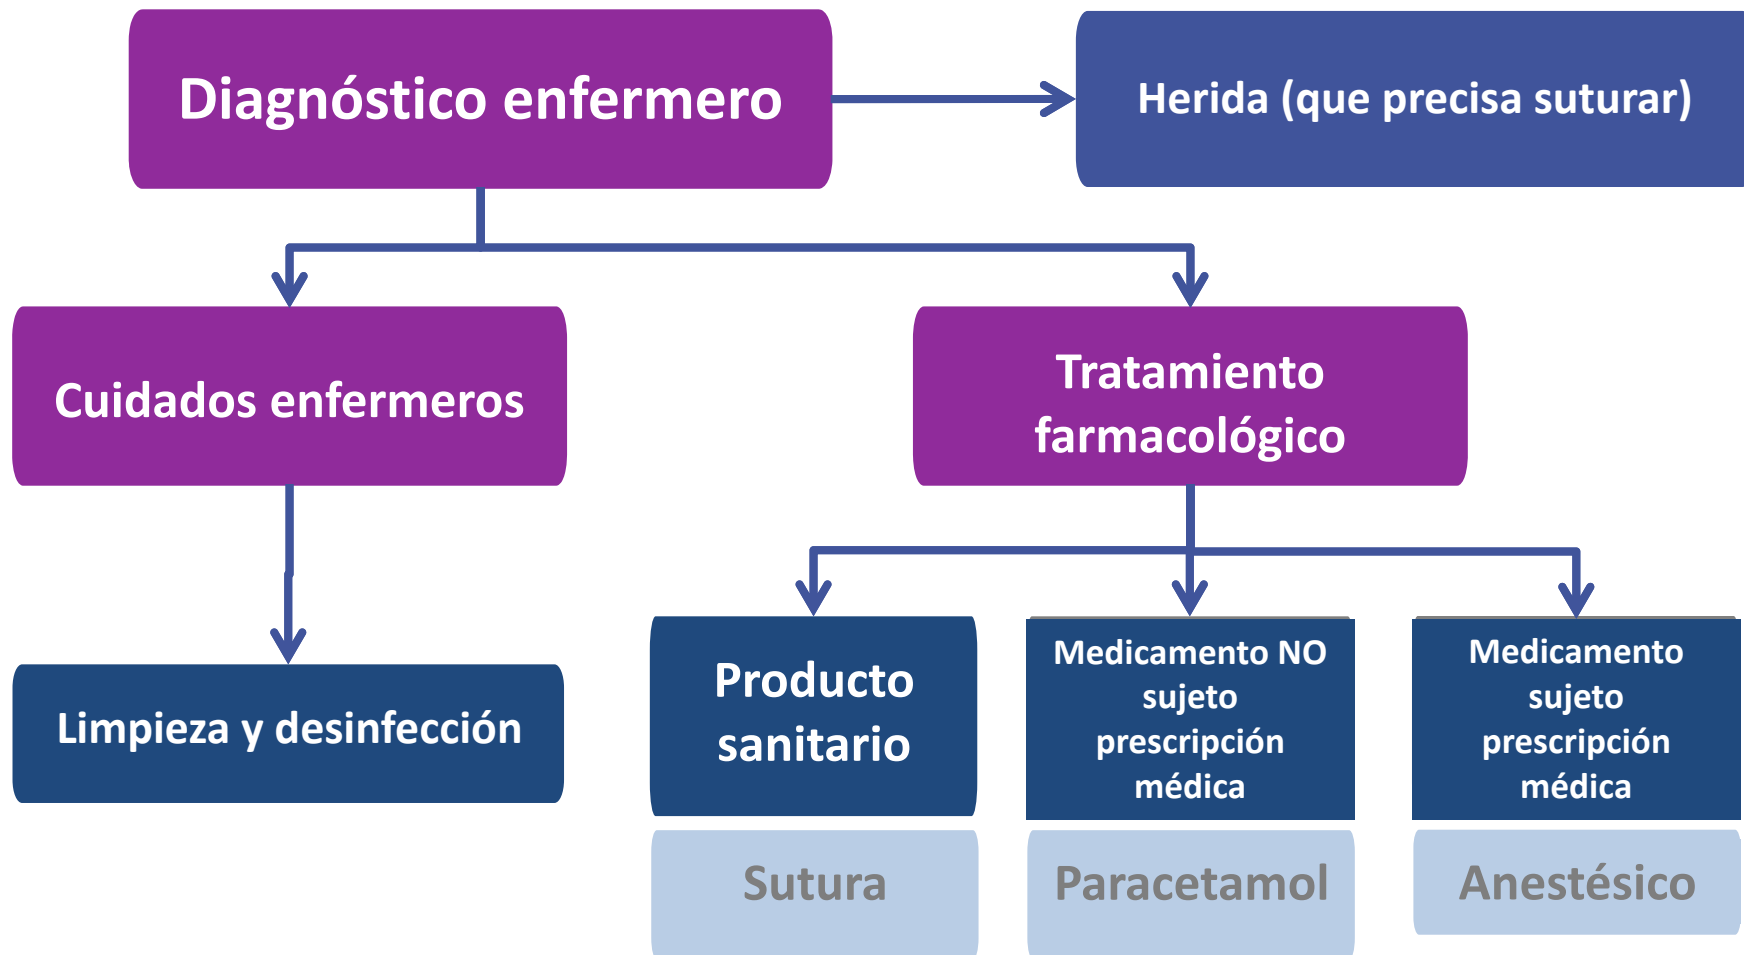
Diagnóstico enfermero

Herida (que precisa suturar)

Cuidados enfermeros

Tratamiento farmacológico

Limpieza y desinfección

Producto sanitario

Medicamento NO sujeto prescripción médica

Medicamento sujeto prescripción médica

Sutura

Paracetamol

Anestésico